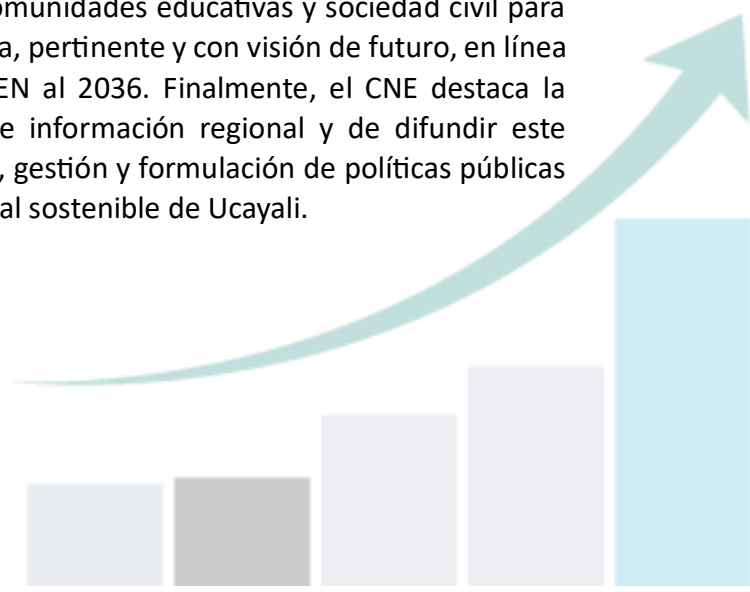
omunidades educativas y sociedad civil para a, pertinente y con visión de futuro, en línea EN al 2036. Finalmente, el CNE destaca la e información regional y de difundir este , gestión y formulación de políticas públicas al sostenible de Ucayali.